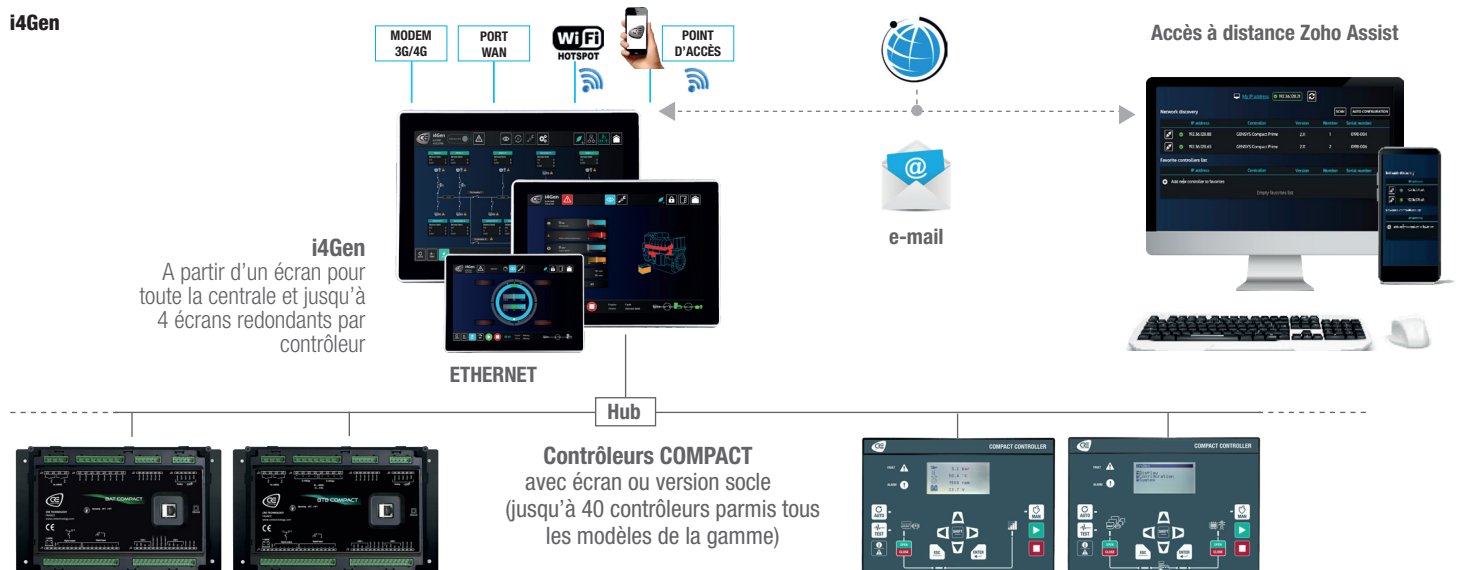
i4Gen

MODEM 3G/4G

PORT WAN

WiFi HOTSPOT

POINT D'ACCÈS

Accès à distance Zoho Assist

i4Gen
A partir d'un écran pour toute la centrale et jusqu'à 4 écrans redondants par contrôleur

e-mail

ETHERNET

Hub

Contrôleurs COMPACT
avec écran ou version socle
(jusqu'à 40 contrôleurs parmis tous les modèles de la gamme)

COMPACT CONTROLLER

COMPACT CONTROLLER